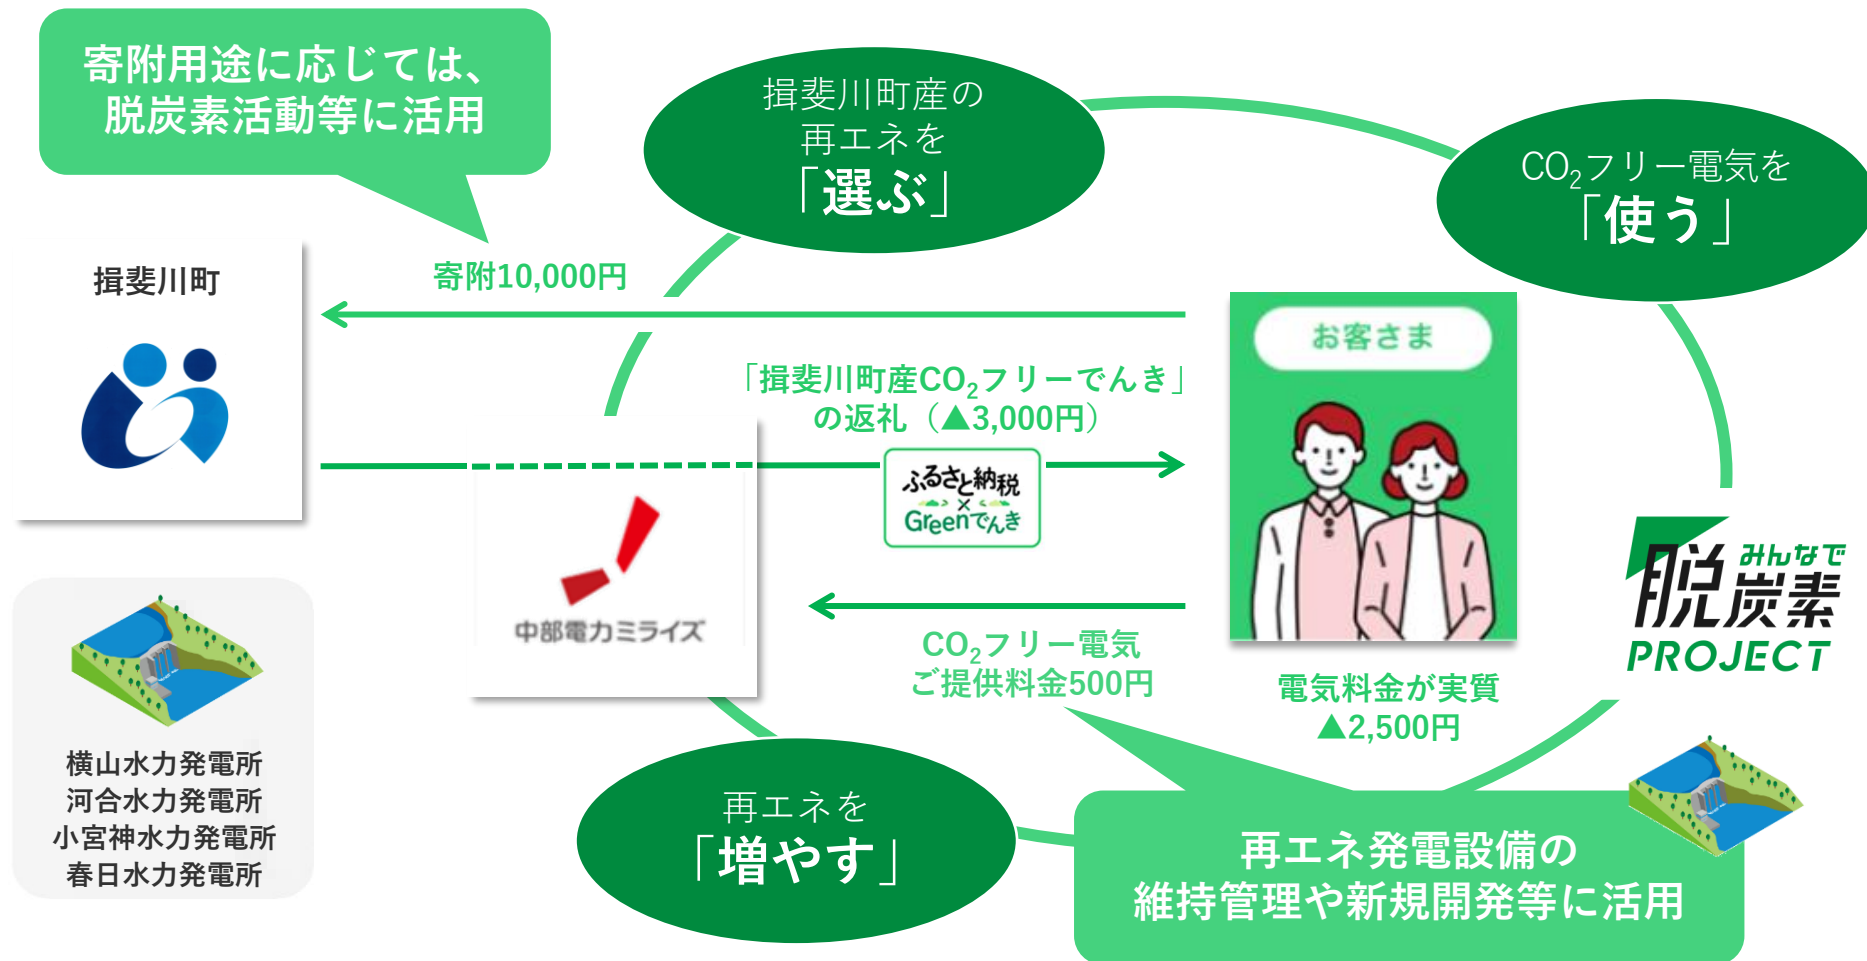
寄附用途に応じては、
脱炭素活動等に活用

揖斐川町産の
再エネを
「選ぶ」

$CO_2$フリー電気を
「使う」

揖斐川町

寄附10,000円

お客さま

「揖斐川町産$CO_2$フリーでんき」
の返礼（▲3,000円）

ふるさと納税
×
Greenでんき

中部電力ミライズ

みんなで
脱炭素
PROJECT

$CO_2$フリー電気
ご提供料金500円

電気料金が実質
▲2,500円

横山水力発電所
河合水力発電所
小宮神水力発電所
春日水力発電所

再エネを
「増やす」

再エネ発電設備の
維持管理や新規開発等に活用